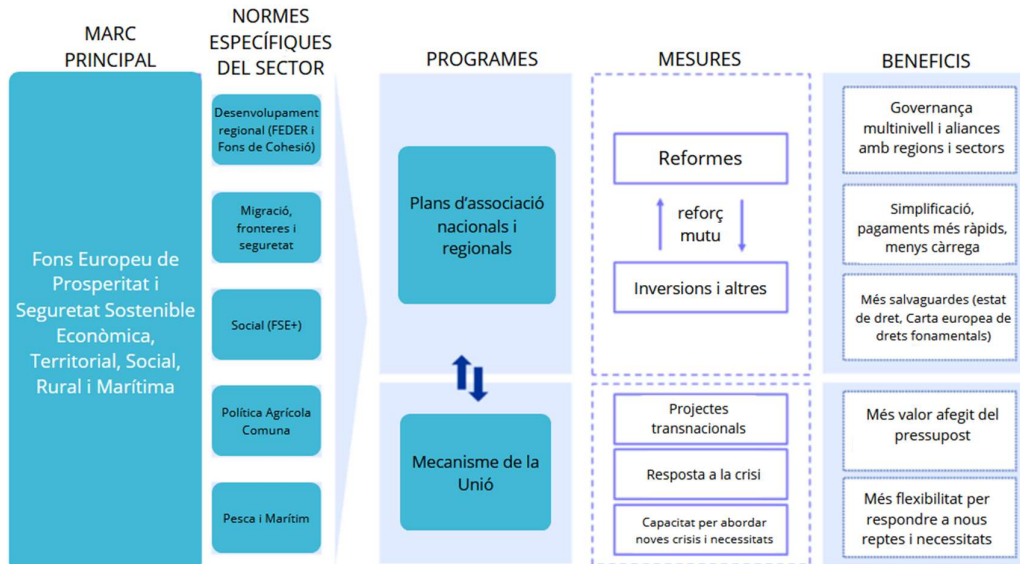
MARC PRINCIPAL

NORMES ESPECÍFIQUES DEL SECTOR

PROGRAMES

MESURES

BENEFICIS

Fons Europeu de Prosperitat i Seguretat Sostenible Econòmica, Territorial, Social, Rural i Marítima

Desenvolupament regional (FEDER i Fons de Cohesió)

Migració, fronteres i seguretat

Social (FSE+)

Política Agrícola Comuna

Pesca i Marítim

Plans d'associació nacionals i regionals

Mecanisme de la Unió

Reformes

reforç mutu

Inversions i altres

Projectes transnacionals

Resposta a la crisi

Capacitat per abordar noves crisis i necessitats

Governança multinivell i aliances amb regions i sectors

Simplificació, pagaments més ràpids, menys càrrega

Més salvaguardes (estat de dret, Carta europea de drets fonamentals)

Més valor afegit del pressupost

Més flexibilitat per respondre a nous reptes i necessitats